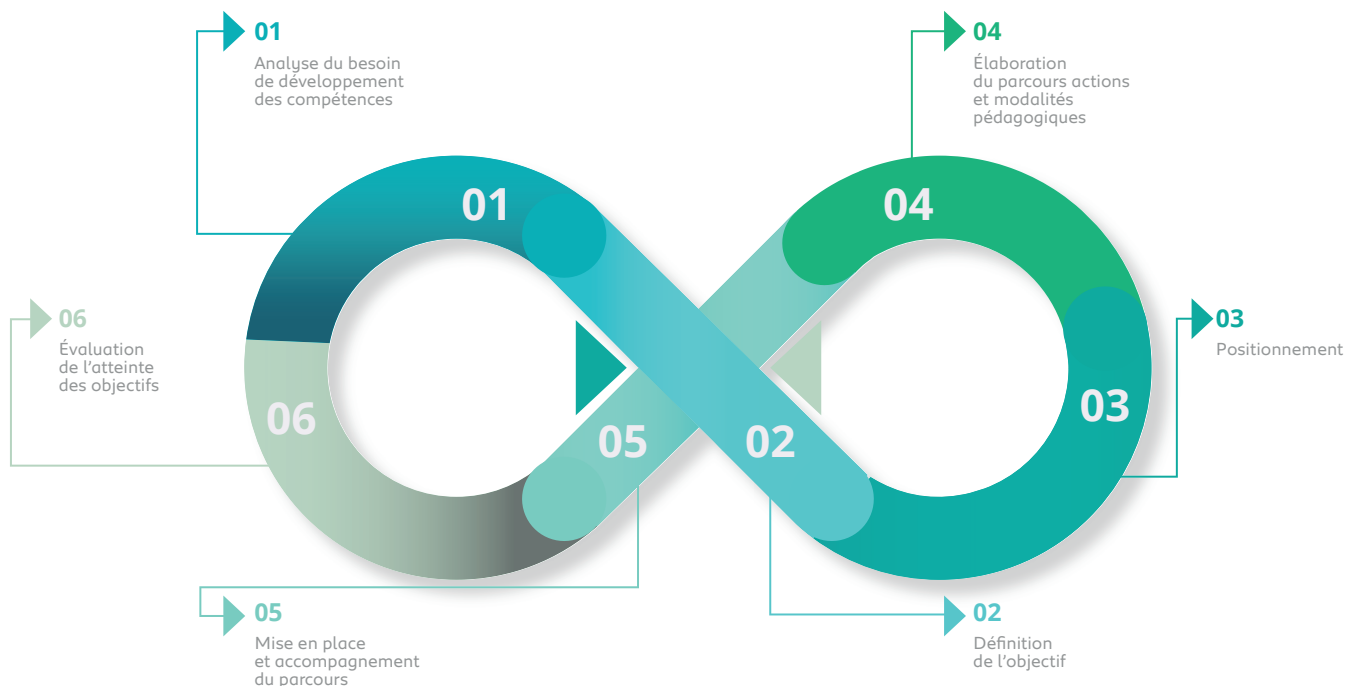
01
Analyse du besoin de développement des compétences

04
Élaboration du parcours actions et modalités pédagogiques

01

04

06
Évaluation de l'atteinte des objectifs

03
Positionnement

06

05

02

03

05
Mise en place et accompagnement du parcours

02
Définition de l'objectif